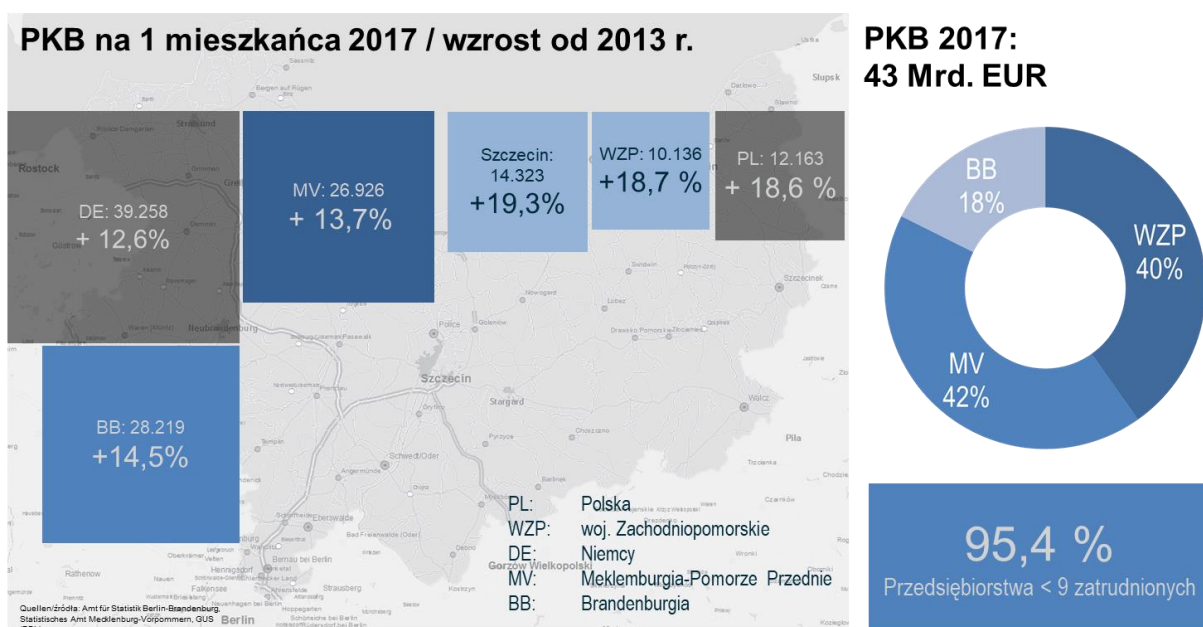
PKB na 1 mieszkańca 2017 / wzrost od 2013 r.

DE: 39.258
+ 12,6%

MV: 26.926
+ 13,7%

Szczecin:
14.323
+19,3%

WZP: 10.136
+18,7 %

PL: 12.163
+ 18,6 %

BB: 28.219
+14,5%

PL: Polska
WZP: woj. Zachodniopomorskie
DE: Niemcy
MV: Meklemburgia-Pomorze Przednie
BB: Brandenburgia

Quellen/źródła: Amt für Statistik Berlin-Brandenburg, Statistisches Amt Mecklenburg-Vorpommern, GUS

PKB 2017:
43 Mrd. EUR

BB
18%

WZP
40%

MV
42%

95,4 %
Przedsiębiorstwa < 9 zatrudnionych